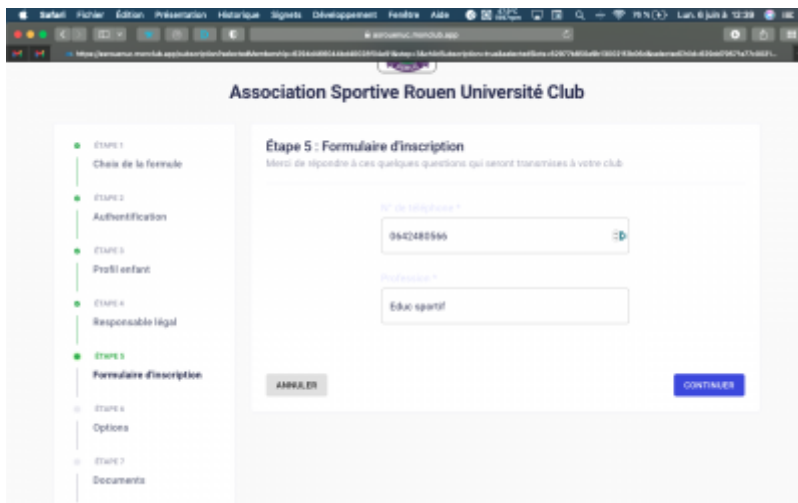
Safari Fichier Édition Présentation Historique Signets Développement Fenêtre Aide

Lun. 6 juin à 12:39

asrouenuc.monclub.app

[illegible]

Association Sportive Rouen Université Club

ÉTAPE 1
Choix de la formule

ÉTAPE 2
Authentification

ÉTAPE 3
Profil enfant

ÉTAPE 4
Responsable légal

ÉTAPE 5
Formulaire d'inscription

ÉTAPE 6
Options

ÉTAPE 7
Documents

Étape 5 : Formulaire d'inscription
Merci de répondre à ces quelques questions qui seront transmises à votre club

N° de téléphone *
0642480566

Profession *
Educ sportif

ANNULER

CONTINUER